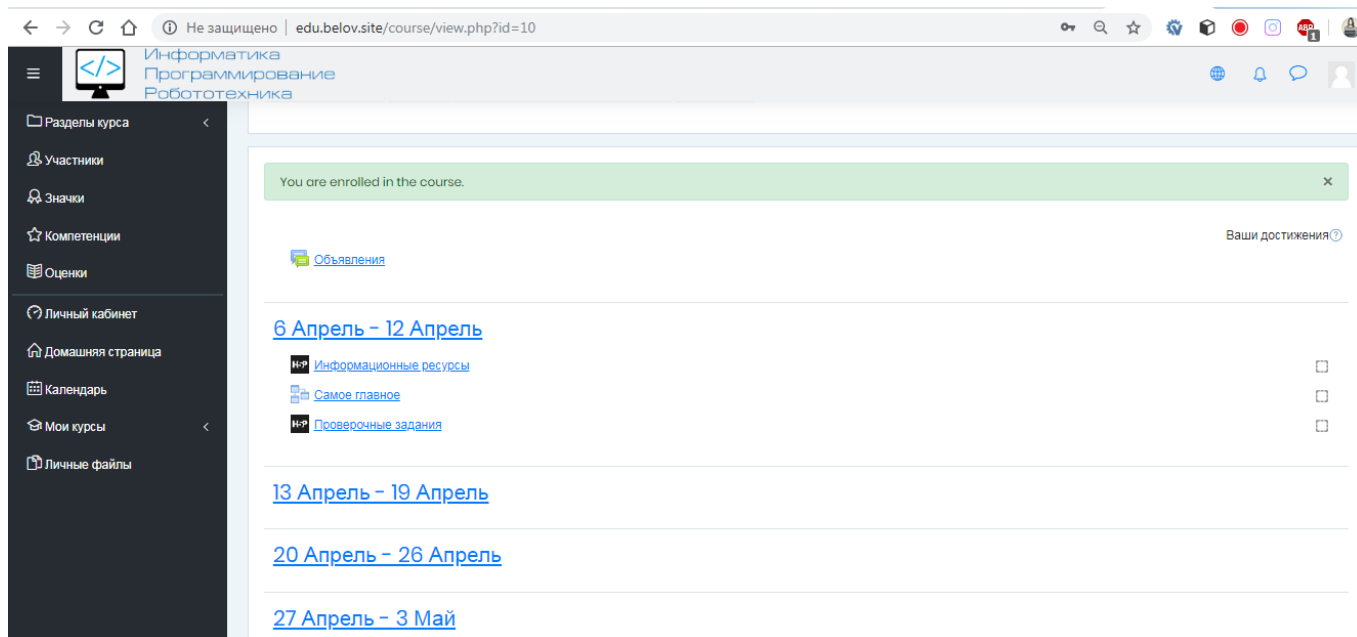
Не защищено | edu.belov.site/course/view.php?id=10

</>
Информатика
Программирование
Робототехника

Разделы курса
Участники
Значки
Компетенции
Оценки
Личный кабинет
Домашняя страница
Календарь
Мои курсы
Личные файлы

You are enrolled in the course. ×

Ваши достижения

Объявления

6 Апрель - 12 Апрель

H-P Информационные ресурсы
Самое главное
H-P Проверочные задания

13 Апрель - 19 Апрель

20 Апрель - 26 Апрель

27 Апрель - 3 Май